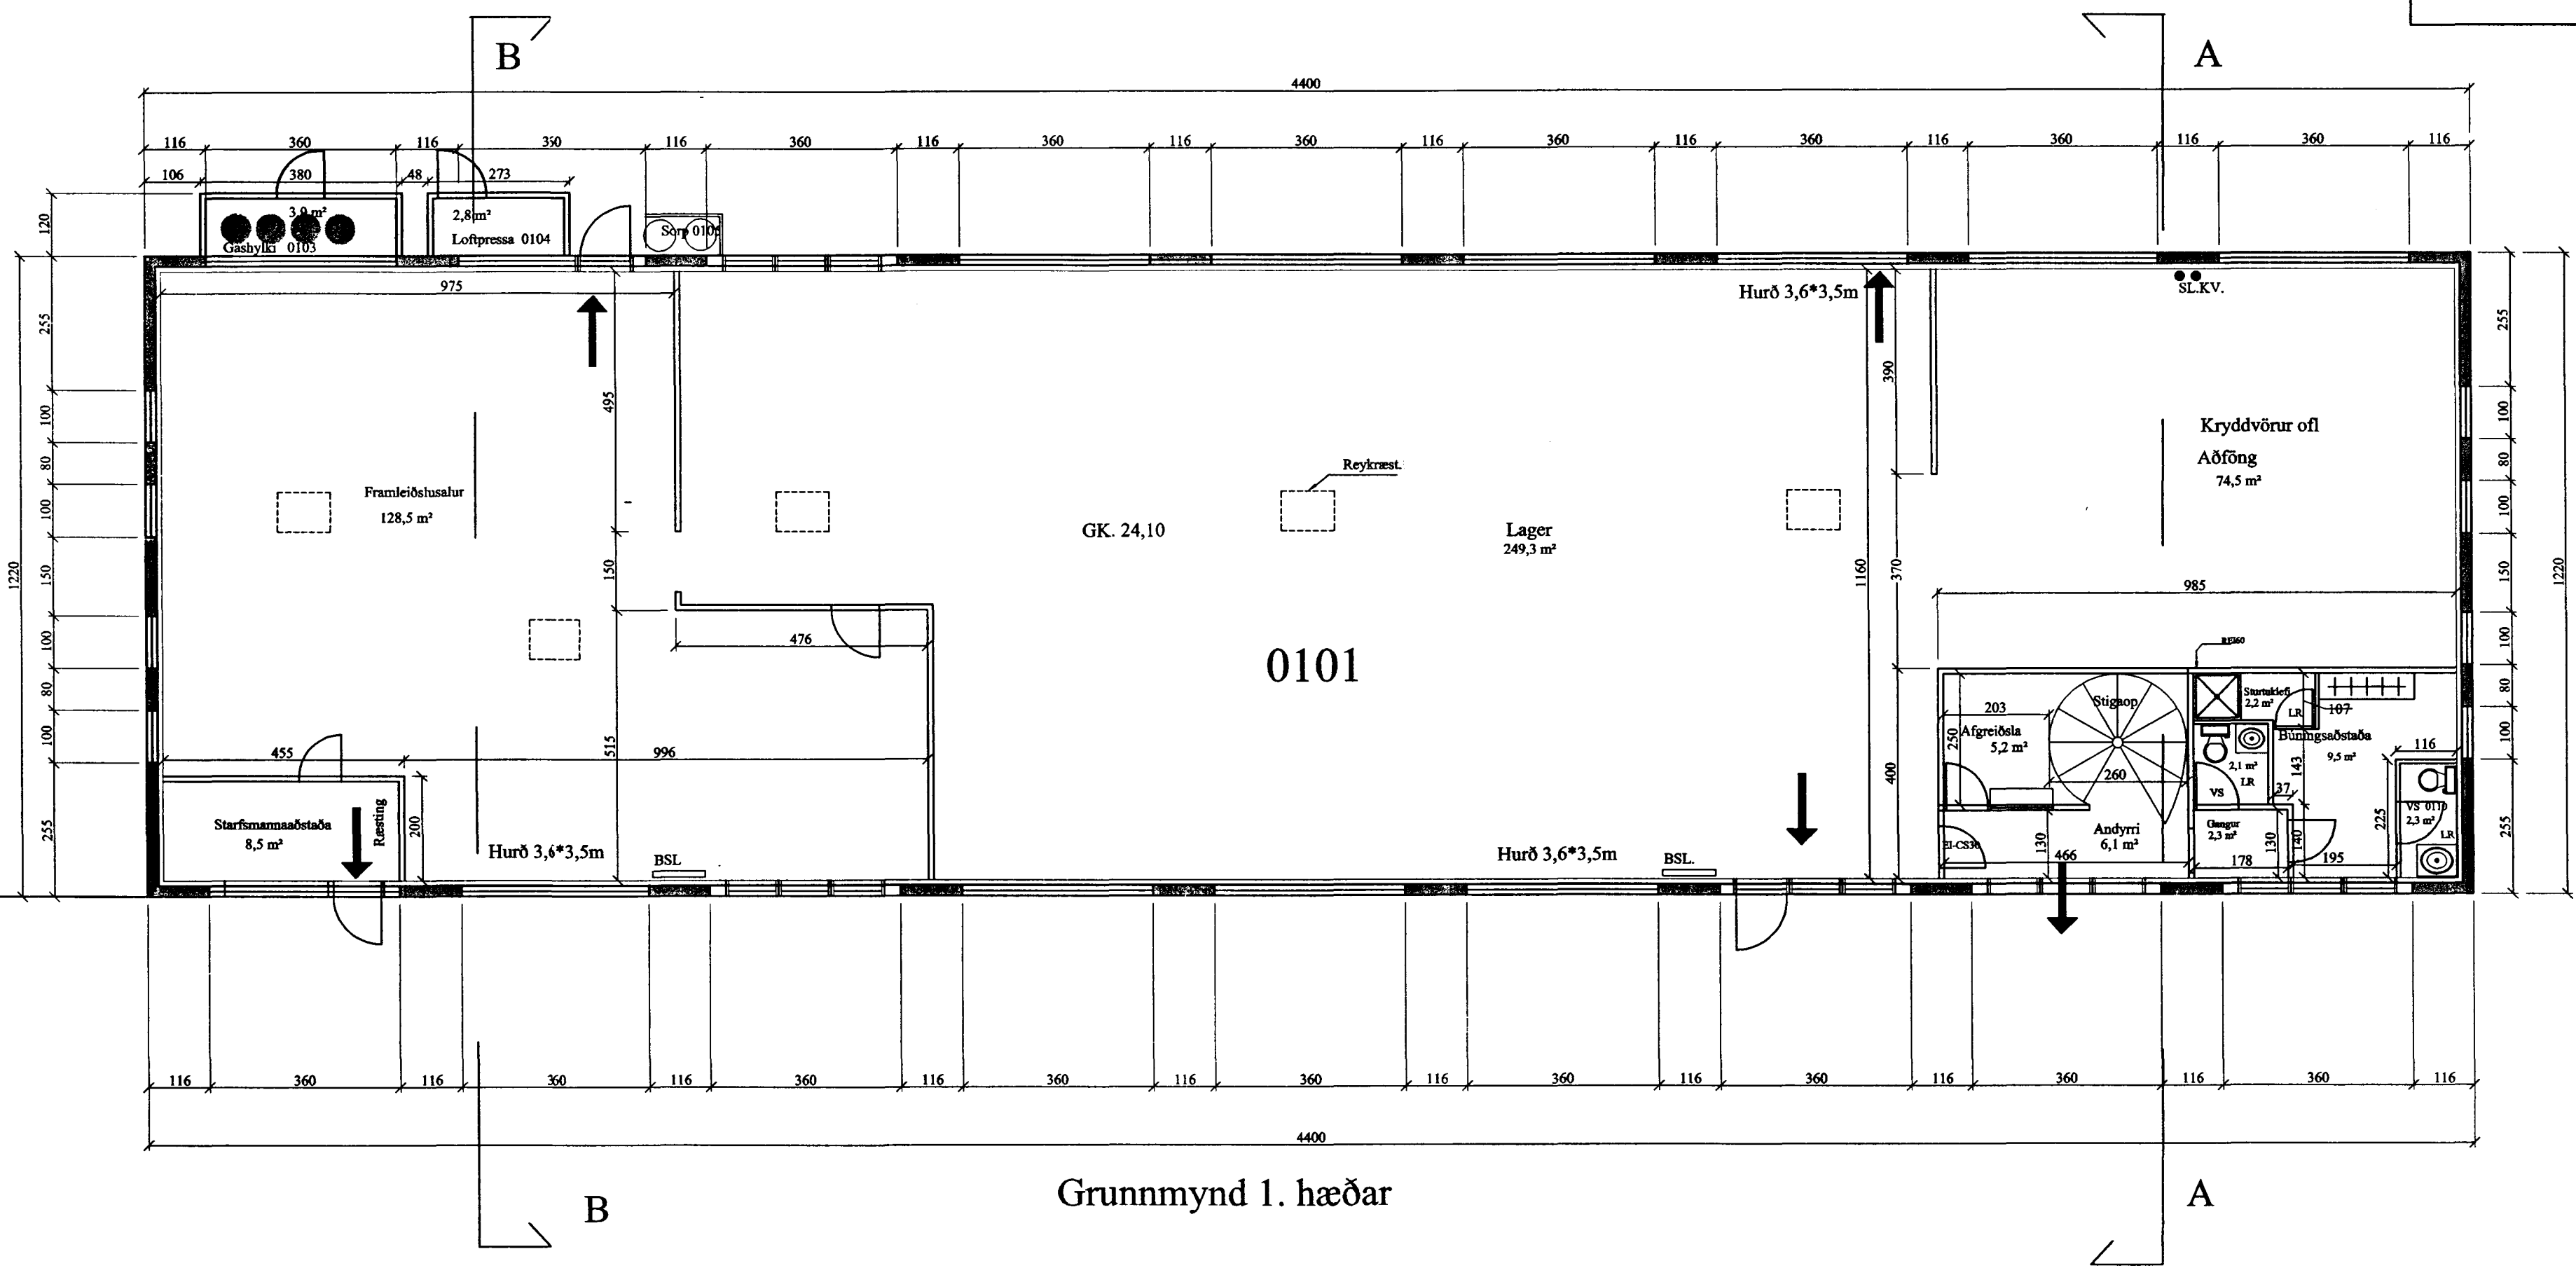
B

A

4400

116 360 116 350 116 360 116 360 116 360 116 360 116 360 116 360 116 360 116

106 380 48 273

120

3,9 m²
Gashylki 0103

2,8 m²
Loftpressa 0104

Sorp 0105

975

Hurð 3,6*3,5m

SL.KV.

1220 255 100 80 100 150 100 80 100 255

495

390

Kryddvörur ofl
Aðföng
74,5 m²

Reykræst.

Framleiðslusalur
128,5 m²

GK. 24,10

Lager
249,3 m²

1160

370

150

985

476

0101

EI60

203

Stigaop

Sturtuklefi
2,2 m²

LR

107

Afgreiðsla
5,2 m²

250

Búningsaðstaða
9,5 m²

116

2,1 m²
LR

143

455

996

515

260

400

VS

37

VS 0110
2,3 m²

LR

225

Starfsmannaaðstaða
8,5 m²

Ræsting

200

Hurð 3,6*3,5m

BSL

Hurð 3,6*3,5m

BSL.

Andyrri
6,1 m²

Gangur
2,3 m²

EI-CS30

130

466

178

130

140

195

255 100 80 100 150 100 80 100 255 1220

116 360 116 360 116 360 116 360 116 360 116 360 116 360 116 360 116 360 116

4400

B

Grunnmynd 1. hæðar

A